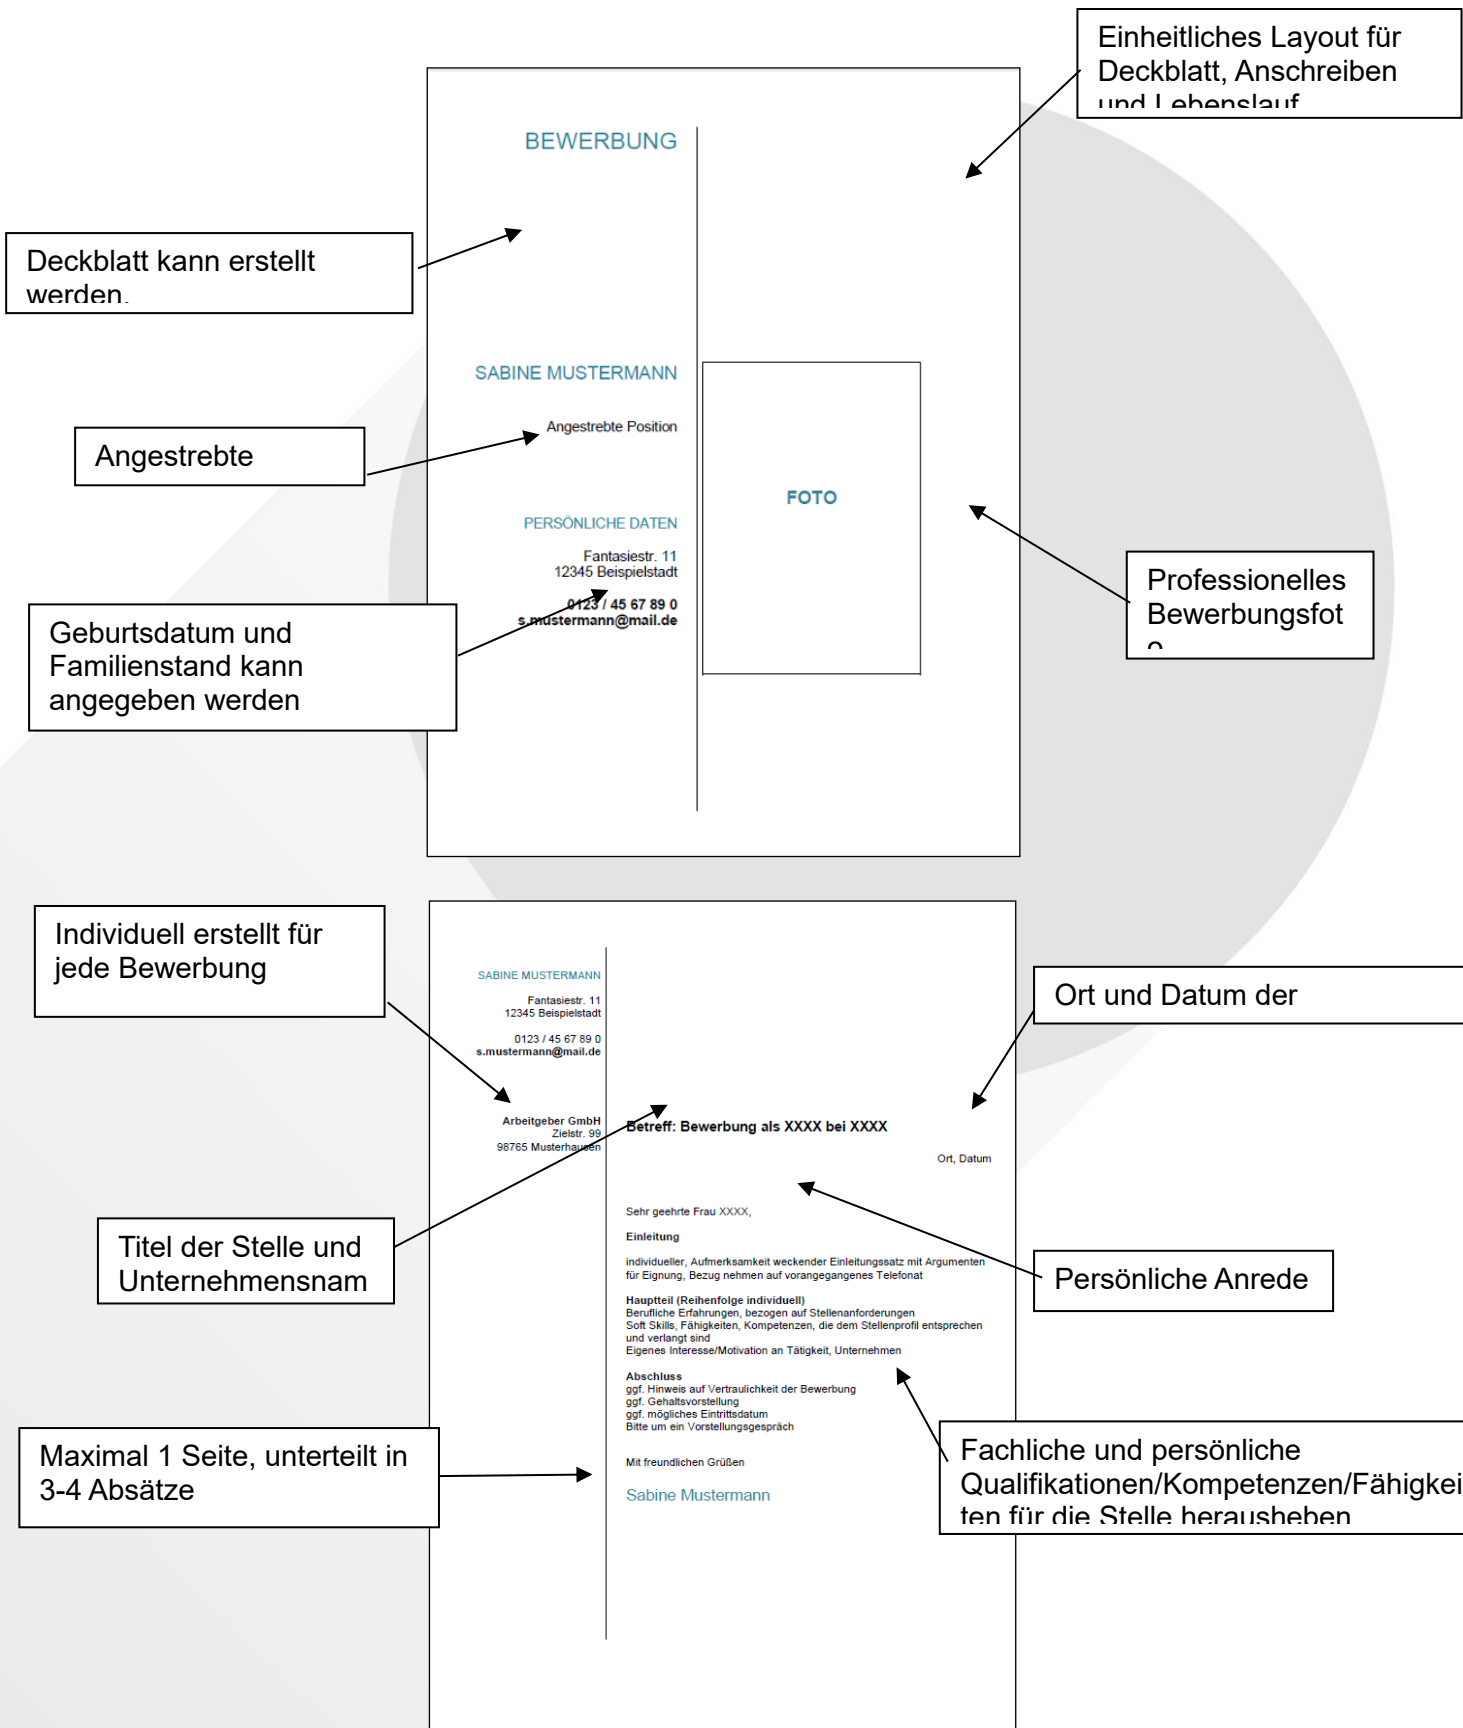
Einheitliches Layout für Deckblatt, Anschreiben und Lebenslauf

BEWERBUNG

Deckblatt kann erstellt werden.

SABINE MUSTERMANN

Angestrebte Position

Angestrebte

FOTO

PERSÖNLICHE DATEN

Fantasiestr. 11
12345 Beispielstadt

0123 / 45 67 89 0
s.mustermann@mail.de

Professionelles Bewerbungsfoto

Geburtsdatum und Familienstand kann angegeben werden

Individuell erstellt für jede Bewerbung

SABINE MUSTERMANN

Fantasiestr. 11
12345 Beispielstadt

0123 / 45 67 89 0
s.mustermann@mail.de

Ort und Datum der

Arbeitgeber GmbH
Zielstr. 99
98765 Musterhausen

Betreff: Bewerbung als XXXX bei XXXX

Ort, Datum

Titel der Stelle und Unternehmensnam

Sehr geehrte Frau XXXX,

Einleitung
individueller, Aufmerksamkeit weckender Einleitungssatz mit Argumenten für Eignung, Bezug nehmen auf vorangegangenes Telefonat

Persönliche Anrede

Hauptteil (Reihenfolge individuell)
Berufliche Erfahrungen, bezogen auf Stellenanforderungen
Soft Skills, Fähigkeiten, Kompetenzen, die dem Stellenprofil entsprechen und verlangt sind
Eigenes Interesse/Motivation an Tätigkeit, Unternehmen

Abschluss
ggf. Hinweis auf Vertraulichkeit der Bewerbung
ggf. Gehaltsvorstellung
ggf. mögliches Eintrittsdatum
Bitte um ein Vorstellungsgespräch

Maximal 1 Seite, unterteilt in 3-4 Absätze

Fachliche und persönliche Qualifikationen/Kompetenzen/Fähigkeiten für die Stelle herausheben

Mit freundlichen Grüßen

Sabine Mustermann